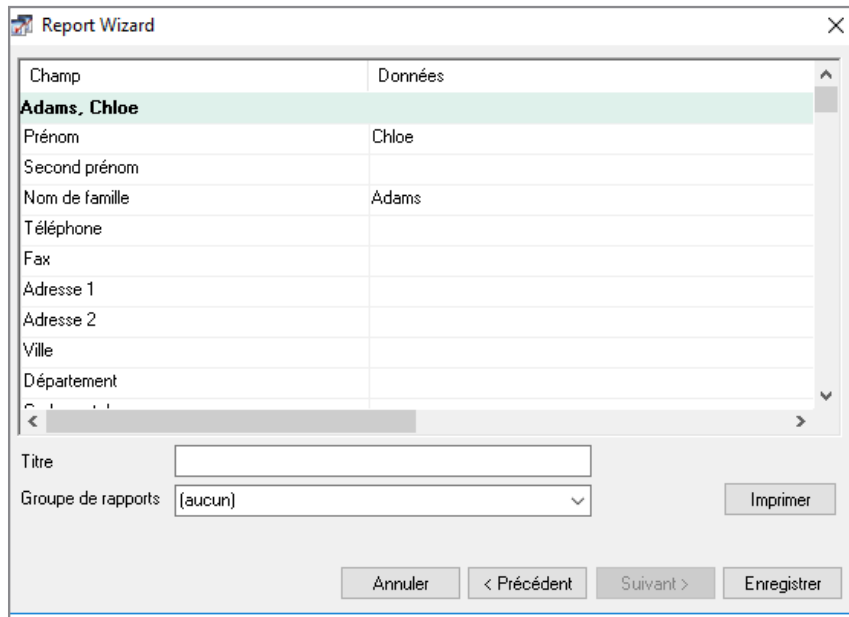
Report Wizard

| Champ | Données |
|---|---|
| **Adams, Chloe** | |
| Prénom | Chloe |
| Second prénom | |
| Nom de famille | Adams |
| Téléphone | |
| Fax | |
| Adresse 1 | |
| Adresse 2 | |
| Ville | |
| Département | |
| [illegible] | |

Titre

Groupe de rapports (aucun)

Imprimer

Annuler
< Précédent
Suivant >
Enregistrer